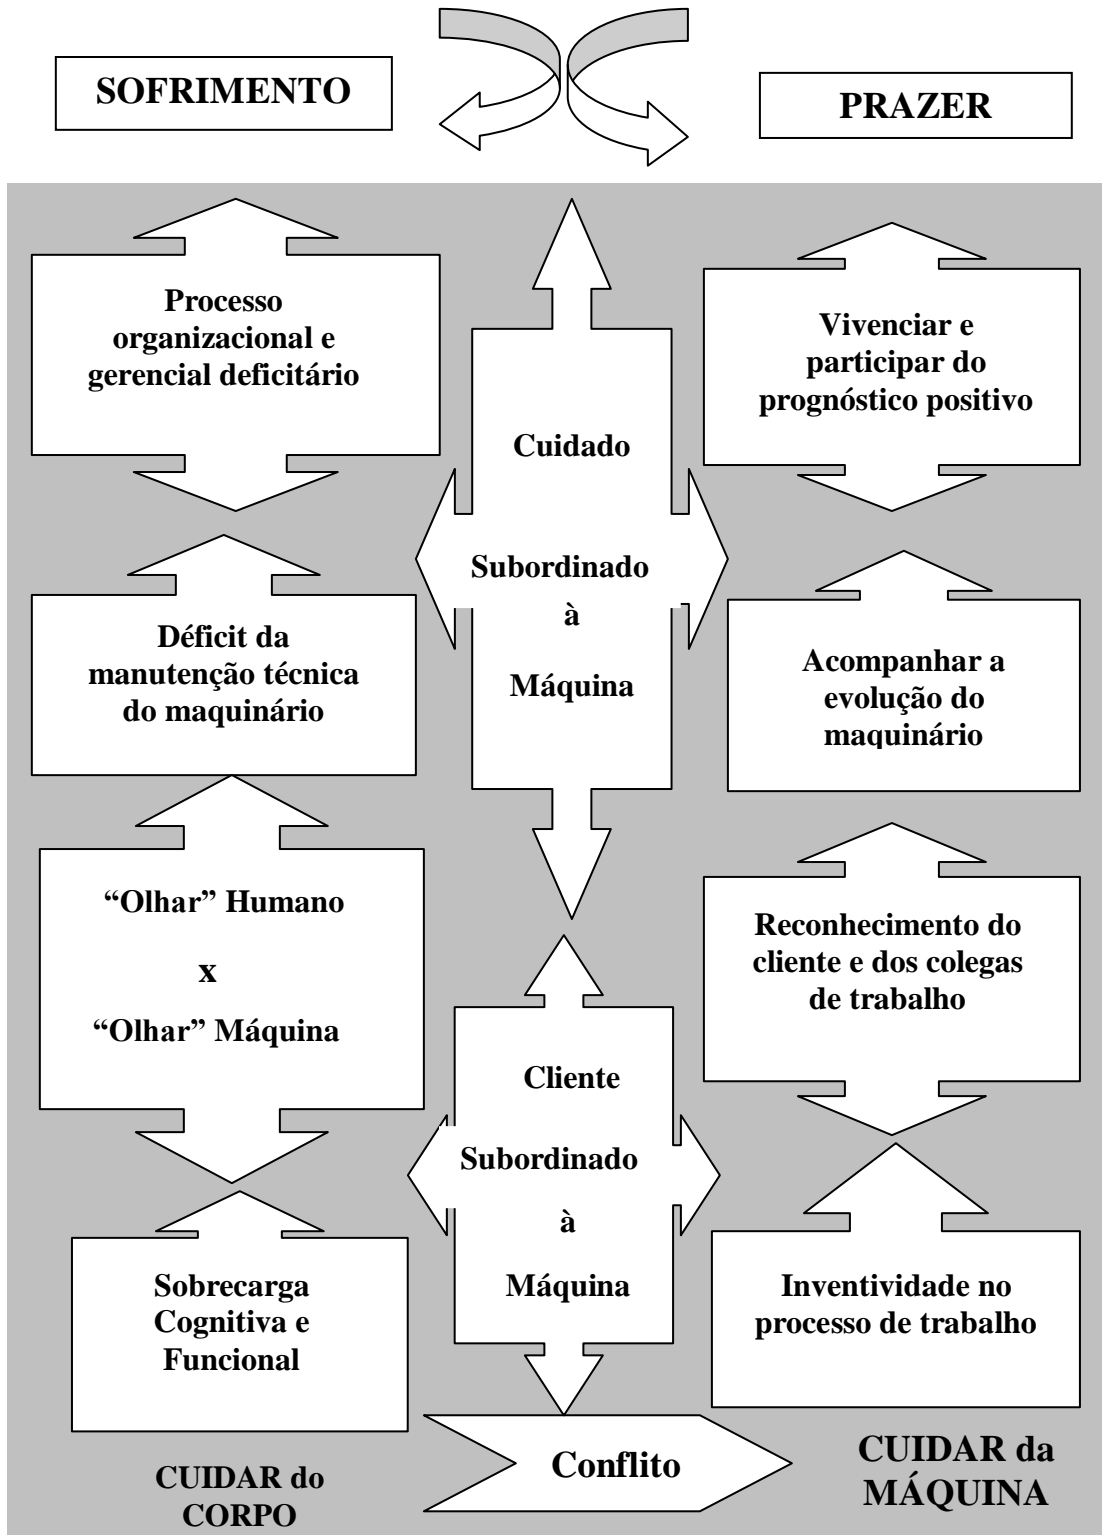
SOFRIMENTO

PRAZER

Processo organizacional e gerencial deficitário

Cuidado

Subordinado

à

Máquina

Vivenciar e participar do prognóstico positivo

Déficit da manutenção técnica do maquinário

Acompanhar a evolução do maquinário

"Olhar" Humano

x

"Olhar" Máquina

Reconhecimento do cliente e dos colegas de trabalho

Cliente

Subordinado

à

Máquina

Sobrecarga Cognitiva e Funcional

Inventividade no processo de trabalho

CUIDAR do CORPO

Conflito

CUIDAR da MÁQUINA